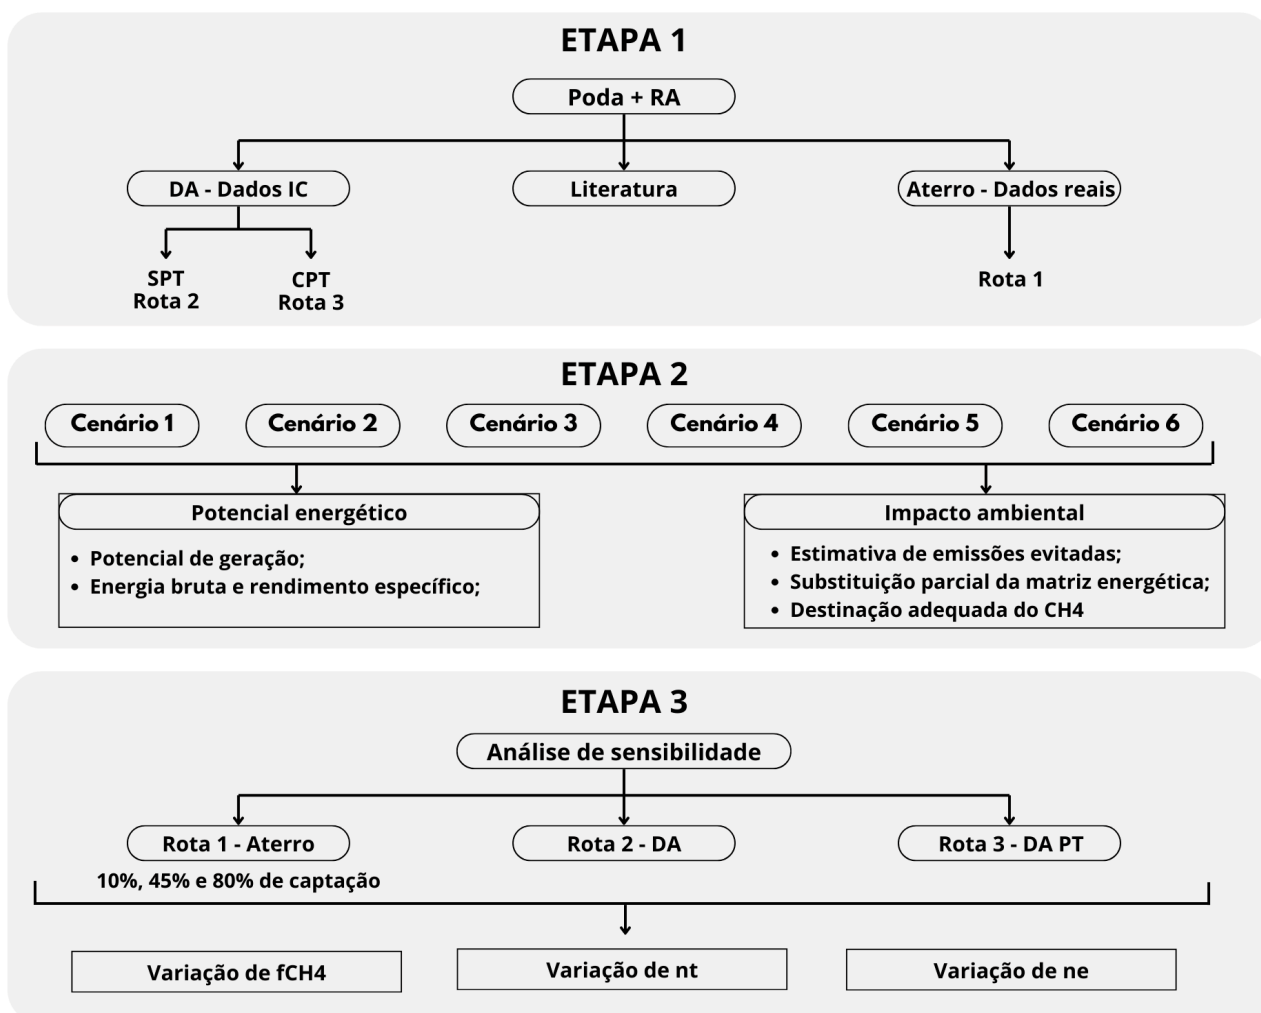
ETAPA 1

Poda + RA

DA - Dados IC

Literatura

Aterro - Dados reais

SPT
Rota 2

CPT
Rota 3

Rota 1

ETAPA 2

Cenário 1

Cenário 2

Cenário 3

Cenário 4

Cenário 5

Cenário 6

Potencial energético

• Potencial de geração;
• Energia bruta e rendimento específico;

Impacto ambiental

• Estimativa de emissões evitadas;
• Substituição parcial da matriz energética;
• Destinação adequada do CH4

ETAPA 3

Análise de sensibilidade

Rota 1 - Aterro

10%, 45% e 80% de captação

Rota 2 - DA

Rota 3 - DA PT

Variação de fCH4

Variação de nt

Variação de ne